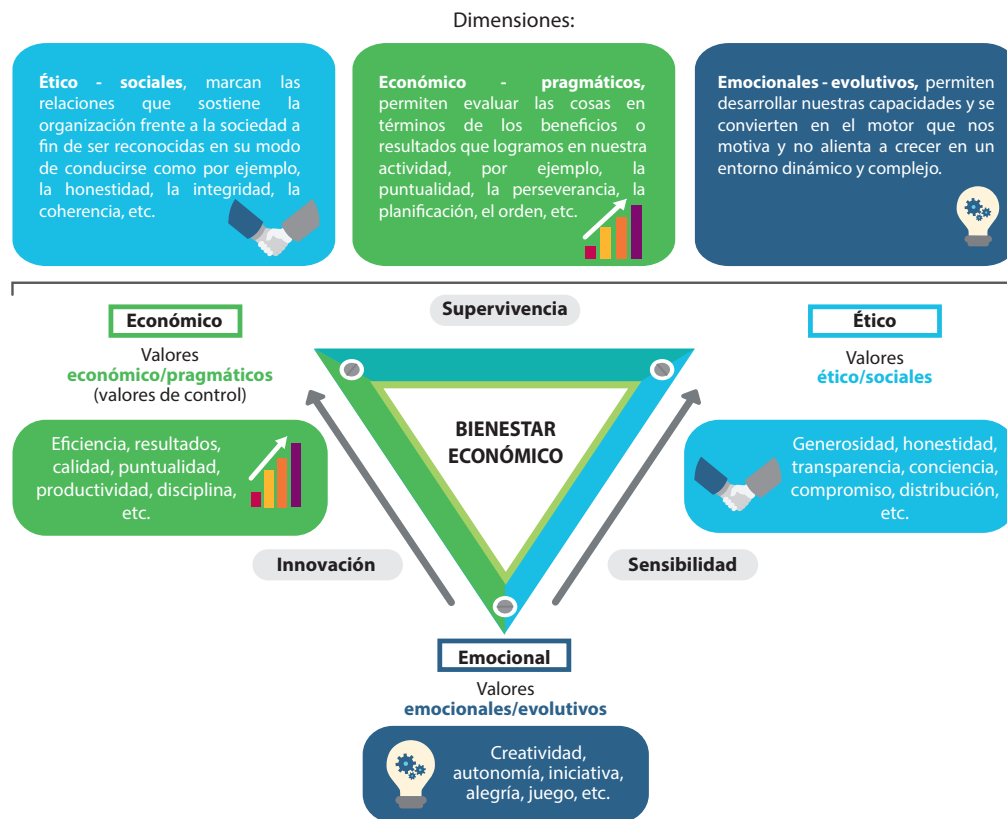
Dimensiones:

**Ético - sociales**, marcan las relaciones que sostiene la organización frente a la sociedad a fin de ser reconocidas en su modo de conducirse como por ejemplo, la honestidad, la integridad, la coherencia, etc.

**Económico - pragmáticos,** permiten evaluar las cosas en términos de los beneficios o resultados que logramos en nuestra actividad, por ejemplo, la puntualidad, la perseverancia, la planificación, el orden, etc.

**Emocionales - evolutivos,** permiten desarrollar nuestras capacidades y se convierten en el motor que nos motiva y no alienta a crecer en un entorno dinámico y complejo.

Supervivencia

Económico

Valores económico/pragmáticos (valores de control)

Eficiencia, resultados, calidad, puntualidad, productividad, disciplina, etc.

BIENESTAR ECONÓMICO

Ético

Valores ético/sociales

Generosidad, honestidad, transparencia, conciencia, compromiso, distribución, etc.

Innovación

Sensibilidad

Emocional

Valores emocionales/evolutivos

Creatividad, autonomía, iniciativa, alegría, juego, etc.